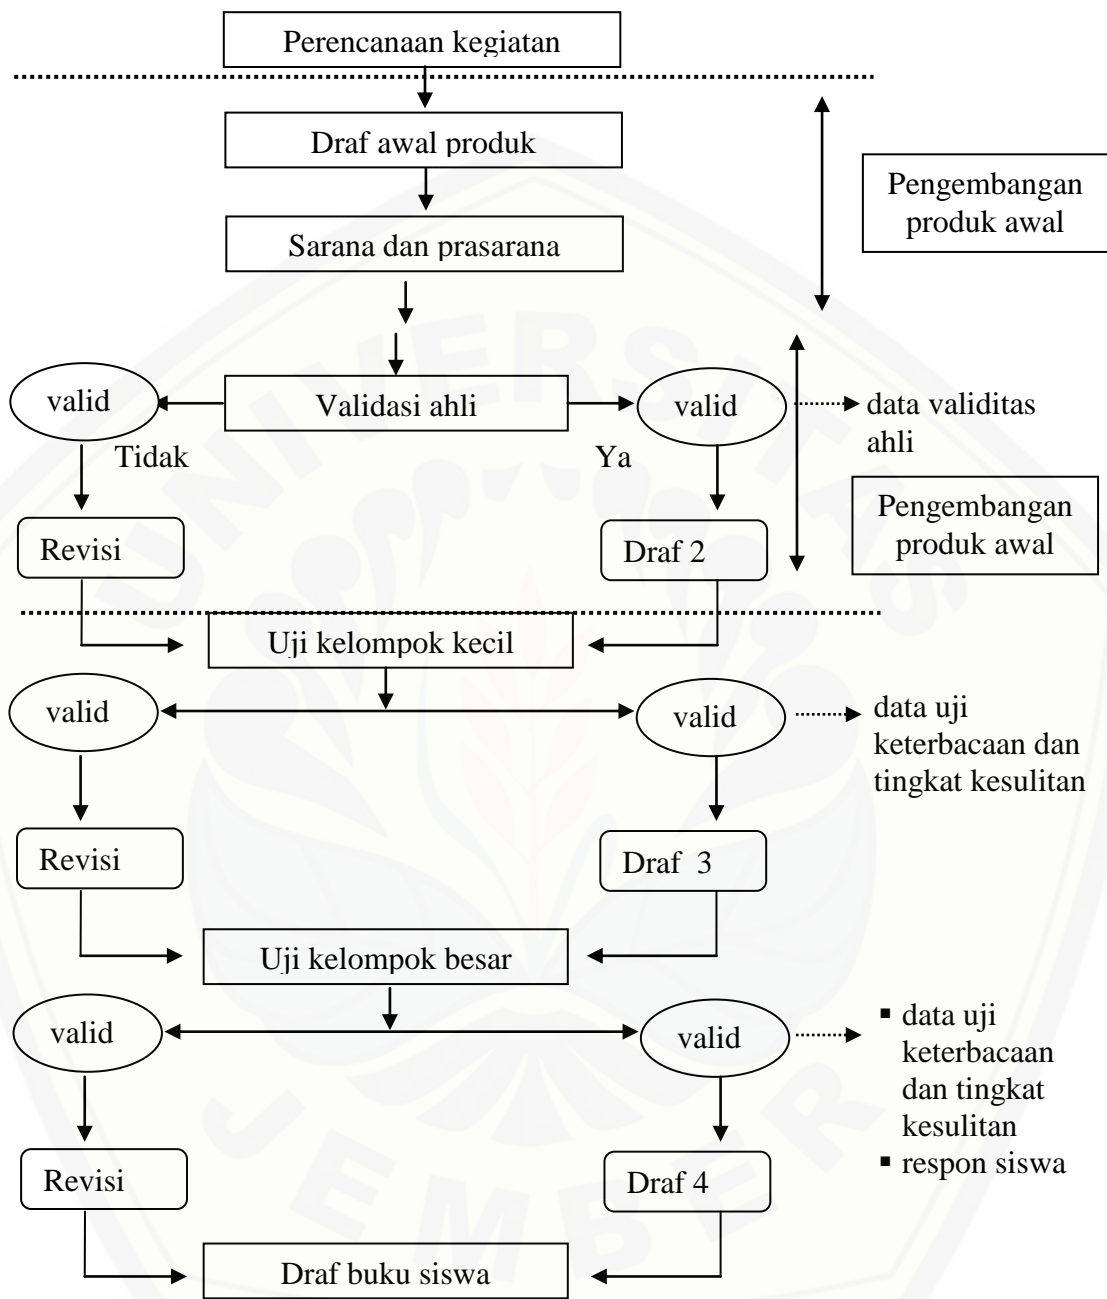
Perencanaan kegiatan

Draf awal produk

Pengembangan produk awal

Sarana dan prasarana

valid

Validasi ahli

valid

data validitas ahli

Tidak

Ya

Pengembangan produk awal

Revisi

Draf 2

Uji kelompok kecil

valid

valid

data uji keterbacaan dan tingkat kesulitan

Revisi

Draf 3

Uji kelompok besar

valid

valid

▪ data uji keterbacaan dan tingkat kesulitan
▪ respon siswa

Revisi

Draf 4

Draf buku siswa